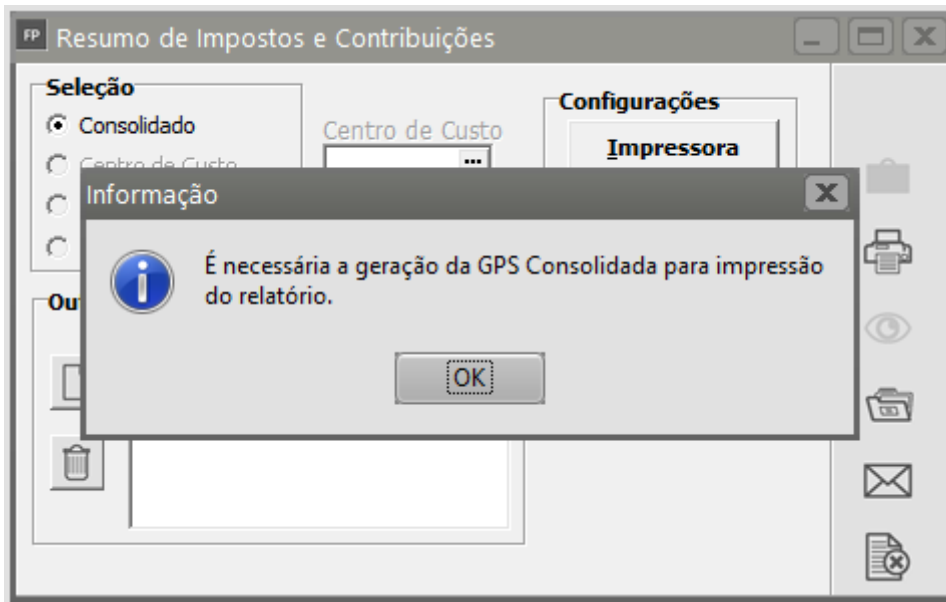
FP Resumo de Impostos e Contribuições

Seleção
Consolidado
Centro de Custo

Centro de Custo
...

Configurações
Impressora

Ou

Informação

É necessária a geração da GPS Consolidada para impressão do relatório.

OK